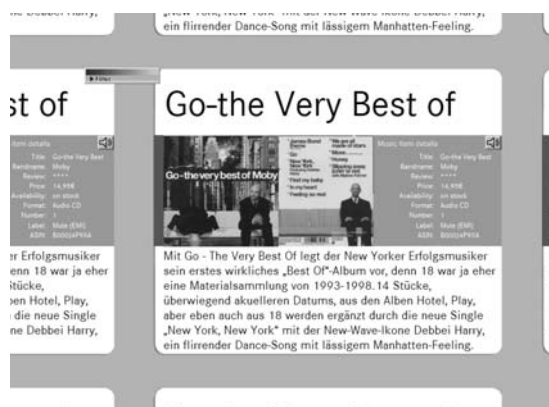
Debbei Harry,

„New York, New York" mit der New-Wave-Ikone Debbei Harry, ein flirrender Dance-Song mit lässigem Manhatten-Feeling.

st of

item details

r Erfolgsmusiker
enn 18 war ja eher
Stücke,
ben Hotel, Play,
die neue Single
ne Debbei Harry,

Go-the Very Best of

Go-the very best of Moby

Music item details

Title: Go-the Very Best
Bandname: Moby
Review: ****
Price: 14,99$
Availability: on stock
Format: Audio CD
Number: 1
Label: Mute (EMI)
ASIN: B0005P4YXA

Mit Go - The Very Best Of legt der New Yorker Erfolgsmusiker sein erstes wirkliches „Best Of"-Album vor, denn 18 war ja eher eine Materialsammlung von 1993-1998.14 Stücke, überwiegend akuelleren Datums, aus den Alben Hotel, Play, aber eben auch aus 18 werden ergänzt durch die neue Single „New York, New York" mit der New-Wave-Ikone Debbei Harry, ein flirrender Dance-Song mit lässigem Manhatten-Feeling.